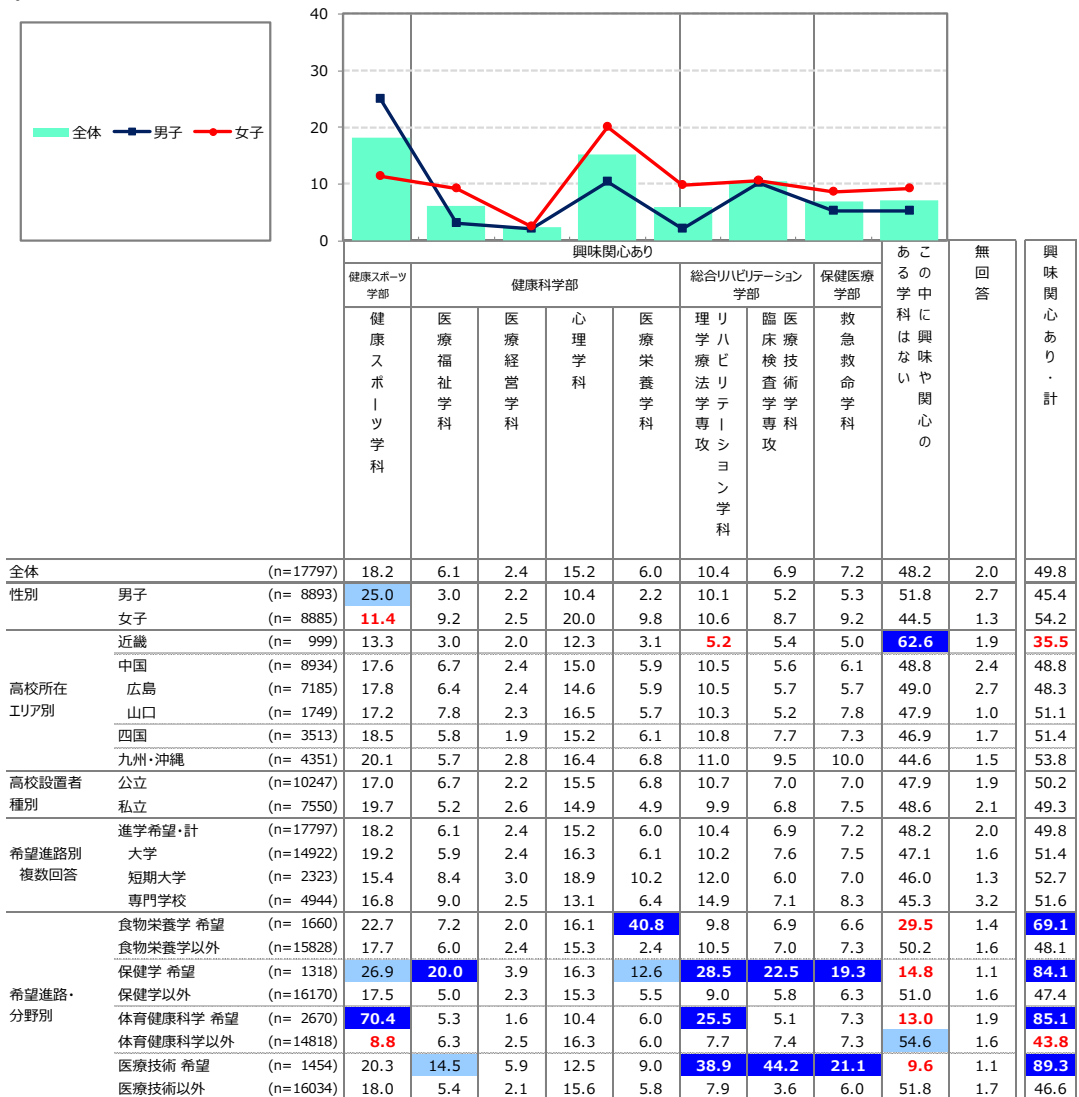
全体 男子 女子

40
30
20
10
0

| | | | 興味関心あり | | | | | | | | | | 興味関心あり・計 |
|---|---|---|---|---|---|---|---|---|---|---|---|---|---|
| | | | 健康スポーツ学部 | 健康科学部 | | | | 総合リハビリテーション学部 | | 保健医療学部 | | | |
| | | | 健康スポーツ学科 | 医療福祉学科 | 医療経営学科 | 心理学科 | 医療栄養学科 | リハビリテーション学科 理学療法学専攻 | 医療技術学科 臨床検査学専攻 | 救急救命学科 | この中に興味や関心のある学科はない | 無回答 | |
| 全体 | | (n=17797) | 18.2 | 6.1 | 2.4 | 15.2 | 6.0 | 10.4 | 6.9 | 7.2 | 48.2 | 2.0 | 49.8 |
| 性別 | 男子 | (n= 8893) | 25.0 | 3.0 | 2.2 | 10.4 | 2.2 | 10.1 | 5.2 | 5.3 | 51.8 | 2.7 | 45.4 |
| | 女子 | (n= 8885) | 11.4 | 9.2 | 2.5 | 20.0 | 9.8 | 10.6 | 8.7 | 9.2 | 44.5 | 1.3 | 54.2 |
| 高校所在エリア別 | 近畿 | (n= 999) | 13.3 | 3.0 | 2.0 | 12.3 | 3.1 | 5.2 | 5.4 | 5.0 | 62.6 | 1.9 | 35.5 |
| | 中国 | (n= 8934) | 17.6 | 6.7 | 2.4 | 15.0 | 5.9 | 10.5 | 5.6 | 6.1 | 48.8 | 2.4 | 48.8 |
| | 広島 | (n= 7185) | 17.8 | 6.4 | 2.4 | 14.6 | 5.9 | 10.5 | 5.7 | 5.7 | 49.0 | 2.7 | 48.3 |
| | 山口 | (n= 1749) | 17.2 | 7.8 | 2.3 | 16.5 | 5.7 | 10.3 | 5.2 | 7.8 | 47.9 | 1.0 | 51.1 |
| | 四国 | (n= 3513) | 18.5 | 5.8 | 1.9 | 15.2 | 6.1 | 10.8 | 7.7 | 7.3 | 46.9 | 1.7 | 51.4 |
| | 九州・沖縄 | (n= 4351) | 20.1 | 5.7 | 2.8 | 16.4 | 6.8 | 11.0 | 9.5 | 10.0 | 44.6 | 1.5 | 53.8 |
| 高校設置者種別 | 公立 | (n=10247) | 17.0 | 6.7 | 2.2 | 15.5 | 6.8 | 10.7 | 7.0 | 7.0 | 47.9 | 1.9 | 50.2 |
| | 私立 | (n= 7550) | 19.7 | 5.2 | 2.6 | 14.9 | 4.9 | 9.9 | 6.8 | 7.5 | 48.6 | 2.1 | 49.3 |
| 希望進路別 複数回答 | 進学希望・計 | (n=17797) | 18.2 | 6.1 | 2.4 | 15.2 | 6.0 | 10.4 | 6.9 | 7.2 | 48.2 | 2.0 | 49.8 |
| | 大学 | (n=14922) | 19.2 | 5.9 | 2.4 | 16.3 | 6.1 | 10.2 | 7.6 | 7.5 | 47.1 | 1.6 | 51.4 |
| | 短期大学 | (n= 2323) | 15.4 | 8.4 | 3.0 | 18.9 | 10.2 | 12.0 | 6.0 | 7.0 | 46.0 | 1.3 | 52.7 |
| | 専門学校 | (n= 4944) | 16.8 | 9.0 | 2.5 | 13.1 | 6.4 | 14.9 | 7.1 | 8.3 | 45.3 | 3.2 | 51.6 |
| 希望進路・分野別 | 食物栄養学 希望 | (n= 1660) | 22.7 | 7.2 | 2.0 | 16.1 | 40.8 | 9.8 | 6.9 | 6.6 | 29.5 | 1.4 | 69.1 |
| | 食物栄養学以外 | (n=15828) | 17.7 | 6.0 | 2.4 | 15.3 | 2.4 | 10.5 | 7.0 | 7.3 | 50.2 | 1.6 | 48.1 |
| | 保健学 希望 | (n= 1318) | 26.9 | 20.0 | 3.9 | 16.3 | 12.6 | 28.5 | 22.5 | 19.3 | 14.8 | 1.1 | 84.1 |
| | 保健学以外 | (n=16170) | 17.5 | 5.0 | 2.3 | 15.3 | 5.5 | 9.0 | 5.8 | 6.3 | 51.0 | 1.6 | 47.4 |
| | 体育健康科学 希望 | (n= 2670) | 70.4 | 5.3 | 1.6 | 10.4 | 6.0 | 25.5 | 5.1 | 7.3 | 13.0 | 1.9 | 85.1 |
| | 体育健康科学以外 | (n=14818) | 8.8 | 6.3 | 2.5 | 16.3 | 6.0 | 7.7 | 7.4 | 7.3 | 54.6 | 1.6 | 43.8 |
| | 医療技術 希望 | (n= 1454) | 20.3 | 14.5 | 5.9 | 12.5 | 9.0 | 38.9 | 44.2 | 21.1 | 9.6 | 1.1 | 89.3 |
| | 医療技術以外 | (n=16034) | 18.0 | 5.4 | 2.1 | 15.6 | 5.8 | 7.9 | 3.6 | 6.0 | 51.8 | 1.7 | 46.6 |